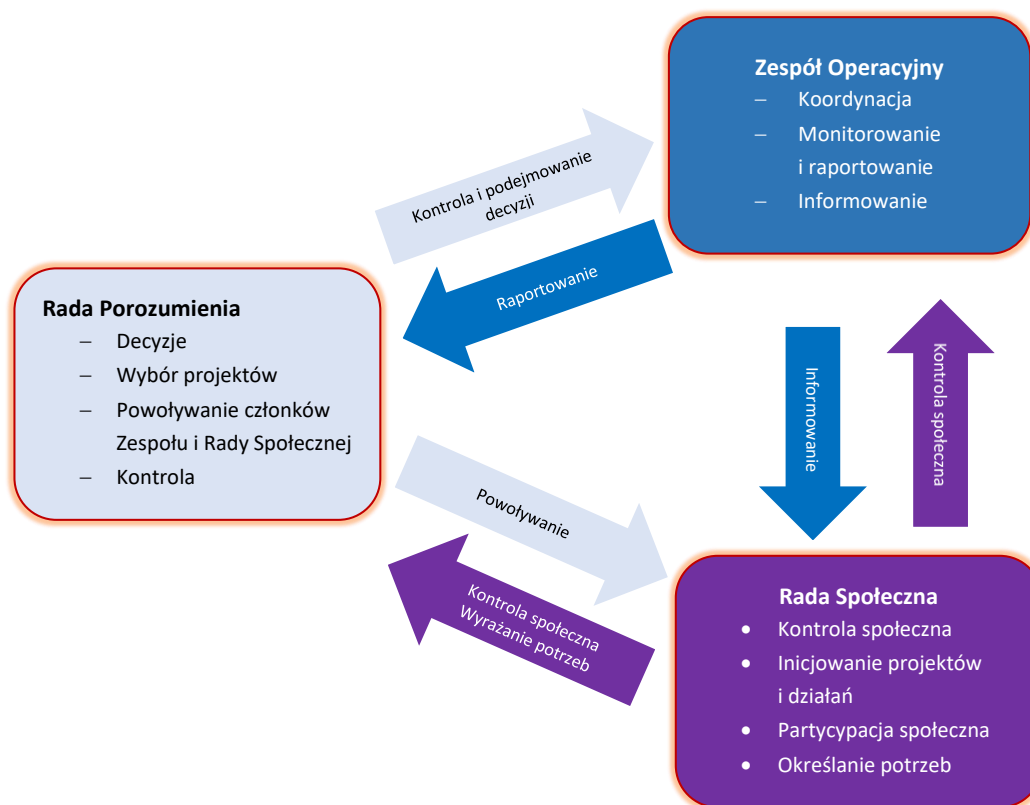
Zespół Operacyjny
– Koordynacja
– Monitorowanie i raportowanie
– Informowanie

Kontrola i podejmowanie decyzji

Raportowanie

Rada Porozumienia
– Decyzje
– Wybór projektów
– Powoływanie członków Zespołu i Rady Społecznej
– Kontrola

Informowanie

Kontrola społeczna

Powoływanie

Kontrola społeczna
Wyrażanie potrzeb

Rada Społeczna
• Kontrola społeczna
• Inicjowanie projektów i działań
• Partycypacja społeczna
• Określanie potrzeb